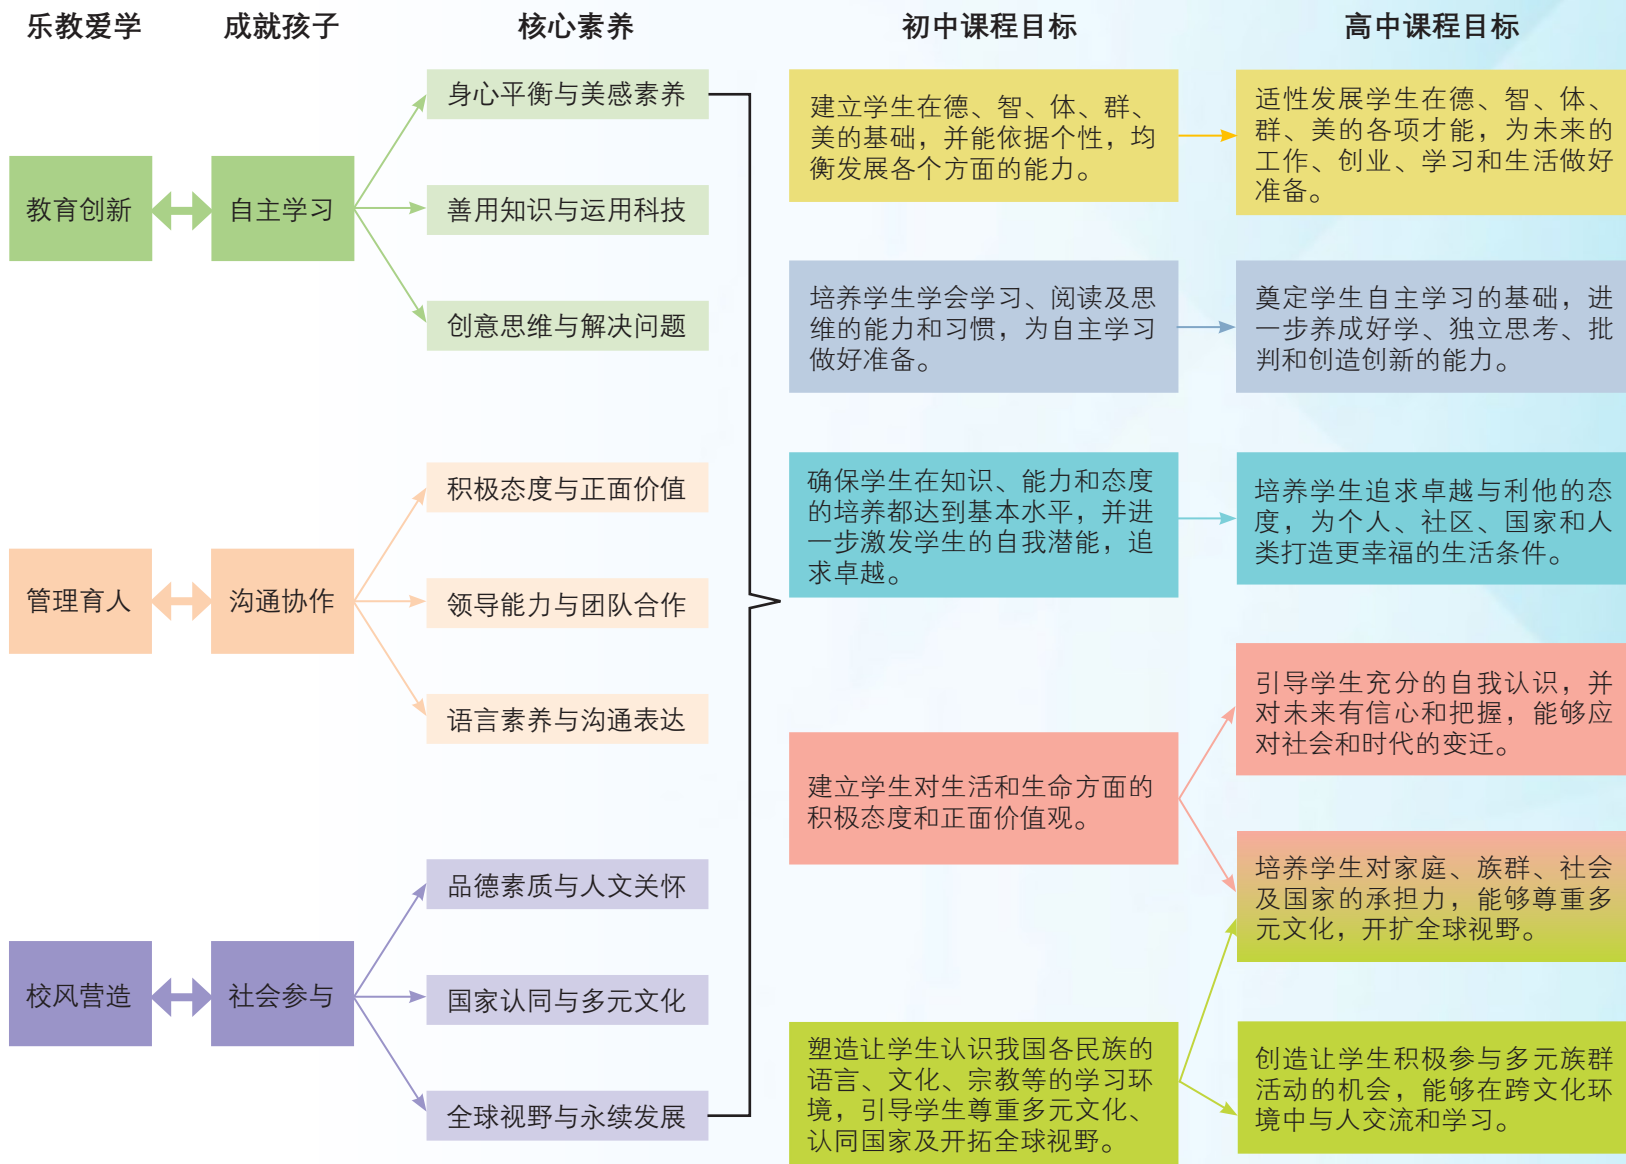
乐教爱学 成就孩子 核心素养 初中课程目标 高中课程目标

教育创新

自主学习

身心平衡与美感素养

善用知识与运用科技

创意思维与解决问题

管理育人

沟通协作

积极态度与正面价值

领导能力与团队合作

语言素养与沟通表达

校风营造

社会参与

品德素质与人文关怀

国家认同与多元文化

全球视野与永续发展

建立学生在德、智、体、群、美的基础，并能依据个性，均衡发展各个方面的能力。

适性发展学生在德、智、体、群、美的各项才能，为未来的工作、创业、学习和生活做好准备。

培养学生学会学习、阅读及思维的能力和习惯，为自主学习做好准备。

奠定学生自主学习的基础，进一步养成好学、独立思考、批判和创造创新的能力。

确保学生在知识、能力和态度的培养都达到基本水平，并进一步激发学生的自我潜能，追求卓越。

培养学生追求卓越与利他的态度，为个人、社区、国家和人类打造更幸福的生活条件。

引导学生充分的自我认识，并对未来有信心和把握，能够应对社会和时代的变迁。

建立学生对生活和生命方面的积极态度和正面价值观。

培养学生对家庭、族群、社会及国家的承担力，能够尊重多元文化，开扩全球视野。

塑造让学生认识我国各民族的语言、文化、宗教等的学习环境，引导学生尊重多元文化、认同国家及开拓全球视野。

创造让学生积极参与多元族群活动的机会，能够在跨文化环境中与人交流和学习。